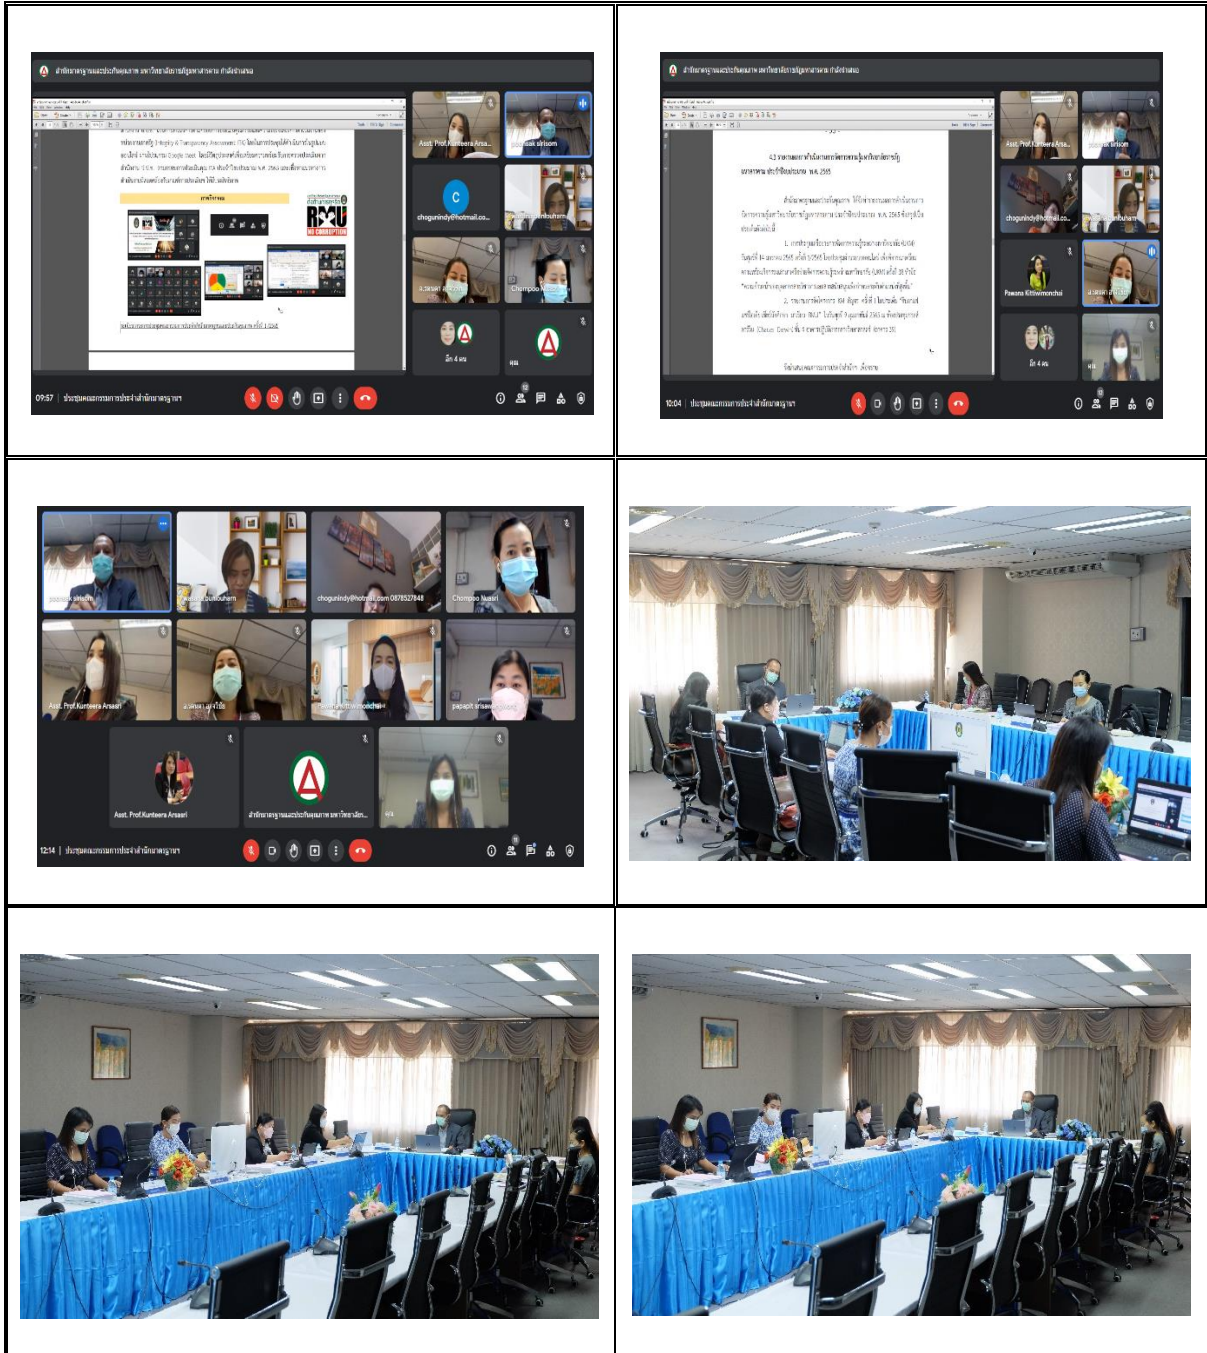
สำนักมาตรฐานและประกันคุณภาพ มหาวิทยาลัยราชภัฏมหาสารคาม กำลังนำเสนอ

RMU NO CORRUPTION

Asst. Prof. Kunteera Arsa...

pornsak sirisom

chogunindy@hotmail.co...

Champoo Nuasri

อีก 4 คน

คุณ

09:57 | ประชุมคณะกรรมการประจำสำนักมาตรฐานฯ

สำนักมาตรฐานและประกันคุณภาพ มหาวิทยาลัยราชภัฏมหาสารคาม กำลังนำเสนอ

Asst. Prof. Kunteera Arsa...

pornsak sirisom

chogunindy@hotmail.co...

Pawana Kittiwimonchai

อีก 4 คน

คุณ

10:04 | ประชุมคณะกรรมการประจำสำนักมาตรฐานฯ

pornsak sirisom

chogunindy@hotmail.com 0878527848

Champoo Nuasri

Asst. Prof. Kunteera Arsasri

papapit srisawang

Asst. Prof. Kunteera Arsasri

สำนักมาตรฐานและประกันคุณภาพ มหาวิทยาลัย...

คุณ

12:14 | ประชุมคณะกรรมการประจำสำนักมาตรฐานฯ